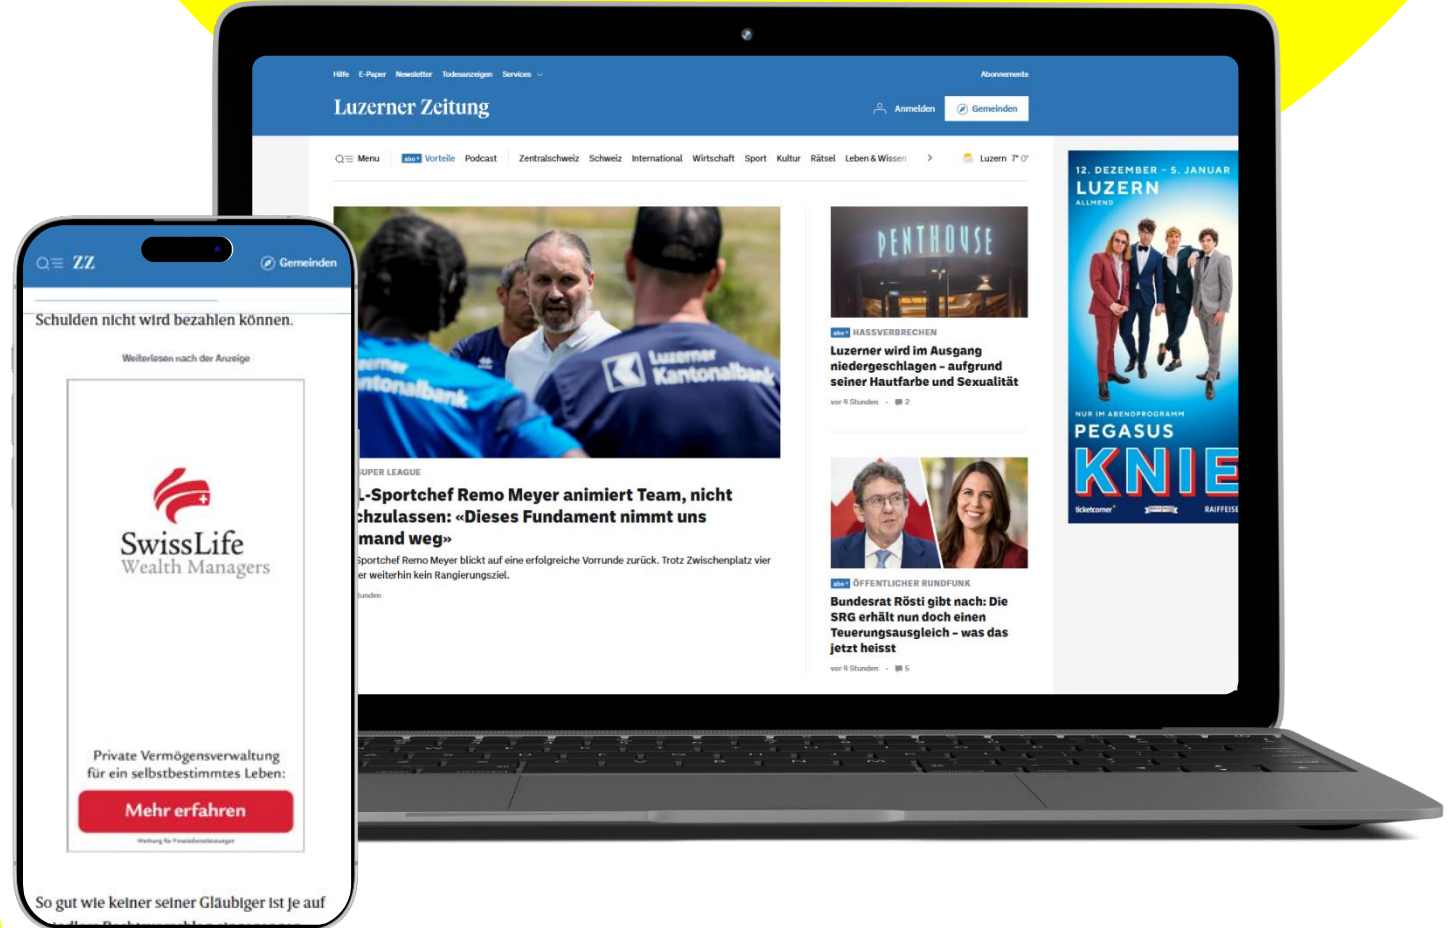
Hilfe E-Paper Newsletter Todesanzeigen Services

Abonnemente

Luzerner Zeitung

Anmelden Gemeinden

Menu abo+ Vorteile Podcast Zentralschweiz Schweiz International Wirtschaft Sport Kultur Rätsel Leben & Wissen Luzern 7° 0°

Luzerner Kantonalbank

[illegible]UPER LEAGUE

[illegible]-Sportchef Remo Meyer animiert Team, nicht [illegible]chzulassen: «Dieses Fundament nimmt uns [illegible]mand weg»

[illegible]Sportchef Remo Meyer blickt auf eine erfolgreiche Vorrunde zurück. Trotz Zwischenplatz vier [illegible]er weiterhin kein Rangierungsziel.

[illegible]tunden

PENTHOUSE

abo+ HASSVERBRECHEN

Luzerner wird im Ausgang niedergeschlagen – aufgrund seiner Hautfarbe und Sexualität

vor 4 Stunden · 2

abo+ ÖFFENTLICHER RUNDFUNK

Bundesrat Rösti gibt nach: Die SRG erhält nun doch einen Teuerungsausgleich – was das jetzt heisst

vor 4 Stunden · 6

12. DEZEMBER – 5. JANUAR

LUZERN

ALLMEND

NUR IM ABENDPROGRAMM

PEGASUS

KNIE

ticketcorner RAIFFEISEN

ZZ Gemeinden

Schulden nicht wird bezahlen können.

Weiterlesen nach der Anzeige

SwissLife
Wealth Managers

Private Vermögensverwaltung für ein selbstbestimmtes Leben:

Mehr erfahren

Werbung für Finanzdienstleistungen

So gut wie keiner seiner Gläubiger ist je auf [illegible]